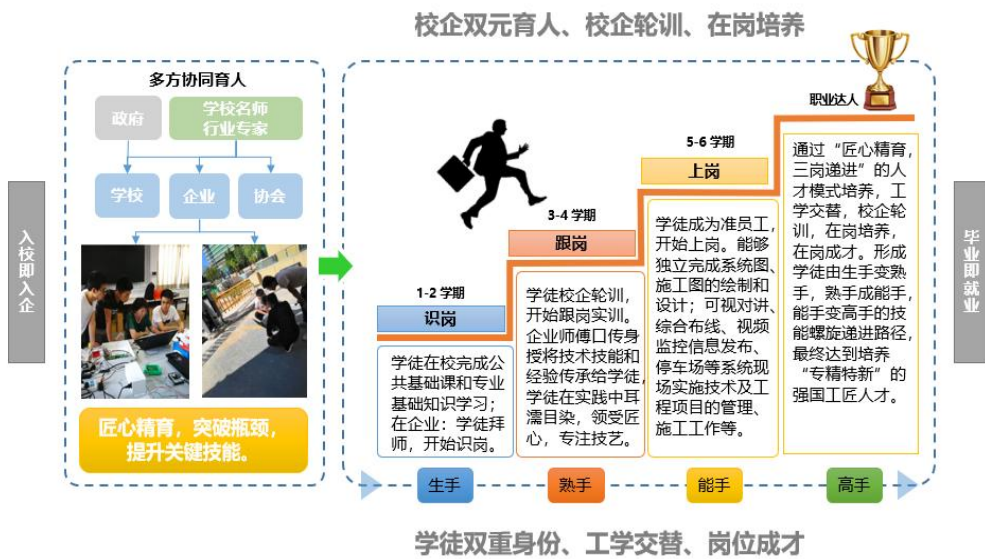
校企双元育人、校企轮训、在岗培养

入校即入企

多方协同育人

政府

学校名师
行业专家

学校

企业

协会

匠心精育，突破瓶颈，提升关键技能。

1-2 学期

识岗

学徒在校完成公共基础课和专业基础知识学习；在企业：学徒拜师，开始识岗。

3-4 学期

跟岗

学徒校企轮训，开始跟岗实训。企业师傅口传身授将技术技能和经验传承给学徒，学徒在实践中耳濡目染，领受匠心，专注技艺。

5-6 学期

上岗

学徒成为准员工，开始上岗。能够独立完成系统图、施工图的绘制和设计；可视对讲、综合布线、视频监控信息发布、停车场等系统现场实施技术及工程项目的管理、施工工作等。

职业达人

通过“匠心精育，三岗递进”的人才模式培养，工学交替，校企轮训，在岗培养，在岗成才。形成学徒由生手变熟手，熟手成能手，能手变高手的技能螺旋递进路径，最终达到培养“专精特新”的强国工匠人才。

毕业即就业

生手

熟手

能手

高手

学徒双重身份、工学交替、岗位成才